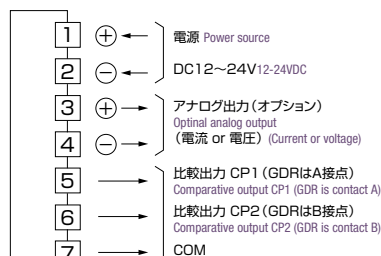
1 ⊕ 電源 Power source
2 ⊖ DC12〜24V12-24VDC
3 ⊕ アナログ出力(オプション) Optinal analog output
4 ⊖ (電流 or 電圧)(Current or voltage)
5 比較出力 CP1(GDRはA接点) Comparative output CP1 (GDR is contact A)
6 比較出力 CP2(GDRはB接点) Comparative output CP2 (GDR is contact B)
7 COM